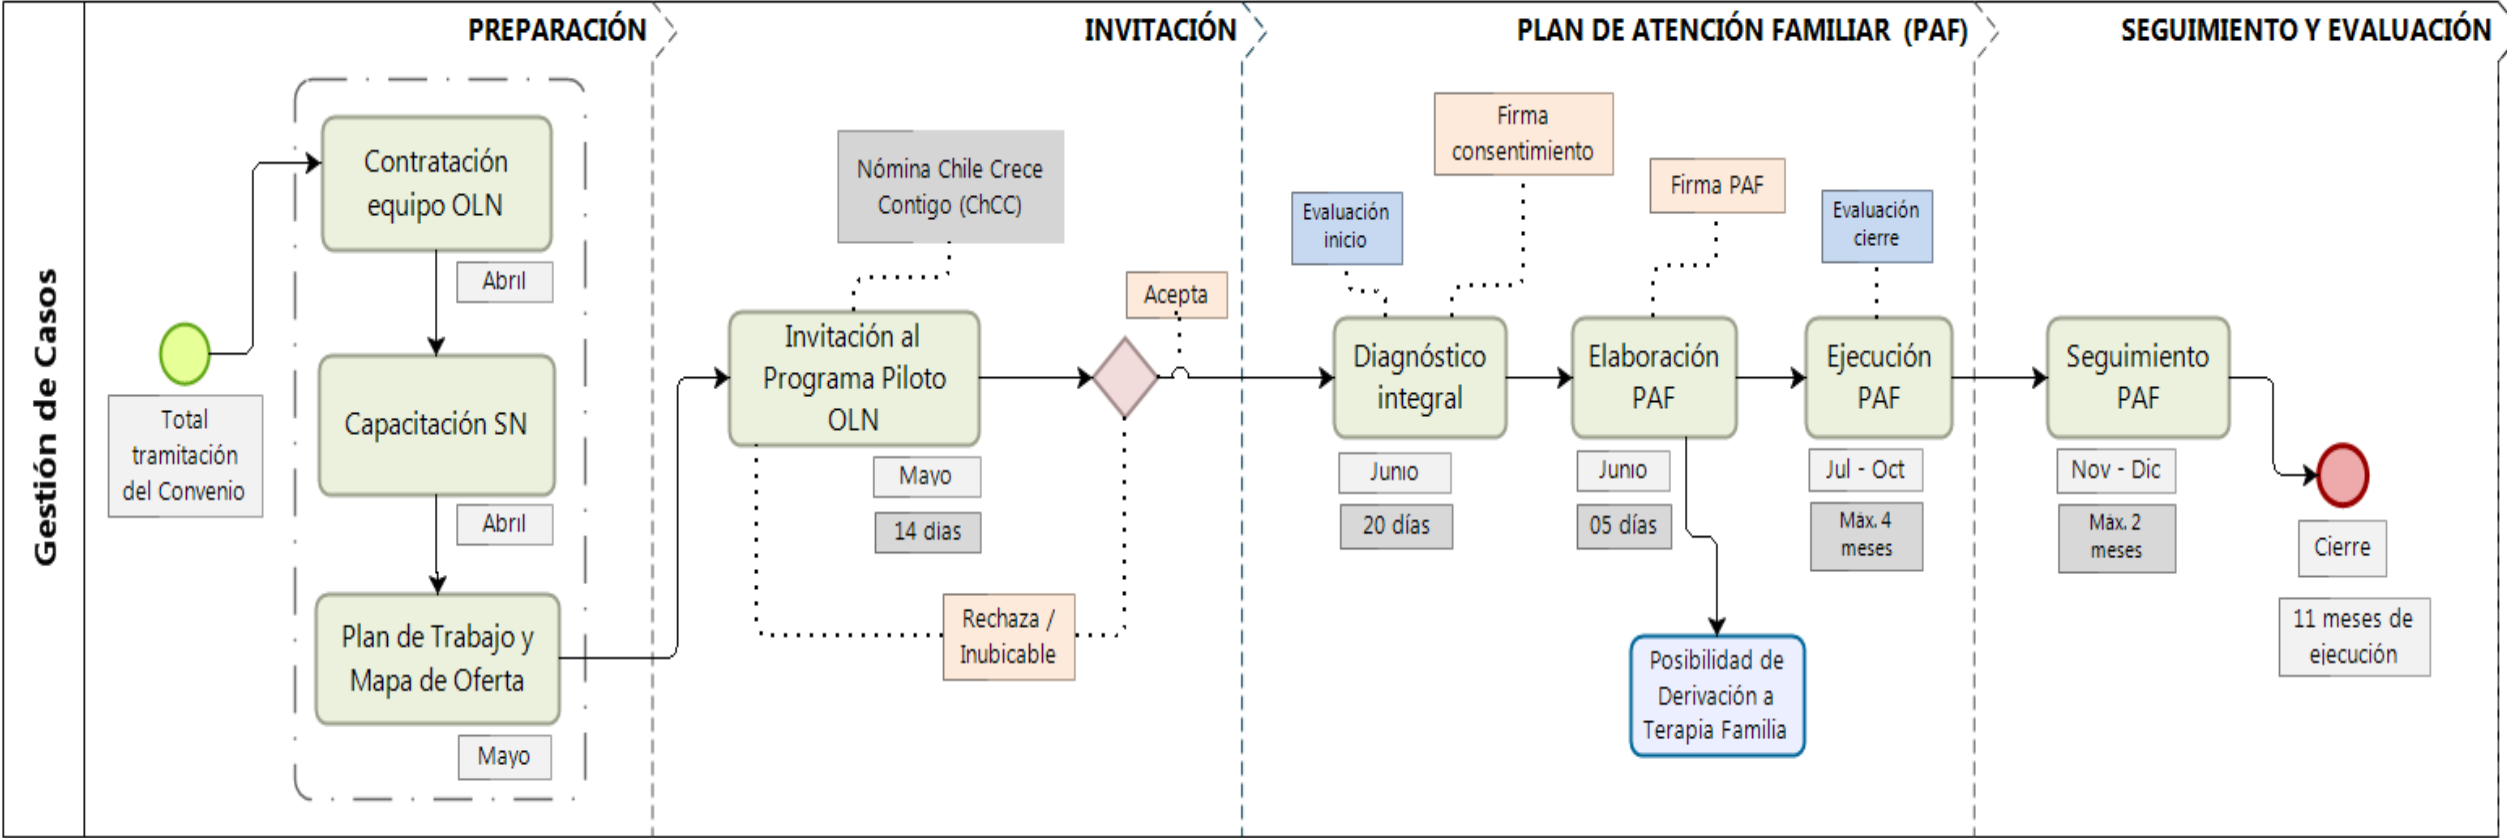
Gestión de Casos

PREPARACIÓN

INVITACIÓN

PLAN DE ATENCIÓN FAMILIAR (PAF)

SEGUIMIENTO Y EVALUACIÓN

Total tramitación del Convenio

Contratación equipo OLN

Abril

Capacitación SN

Abril

Plan de Trabajo y Mapa de Oferta

Mayo

Nómina Chile Crece Contigo (ChCC)

Invitación al Programa Piloto OLN

Mayo

14 días

Acepta

Rechaza / Inubicable

Evaluación inicio

Firma consentimiento

Diagnóstico integral

Junio

20 días

Firma PAF

Elaboración PAF

Junio

05 días

Posibilidad de Derivación a Terapia Familia

Evaluación cierre

Ejecución PAF

Jul - Oct

Máx. 4 meses

Seguimiento PAF

Nov - Dic

Máx. 2 meses

Cierre

11 meses de ejecución